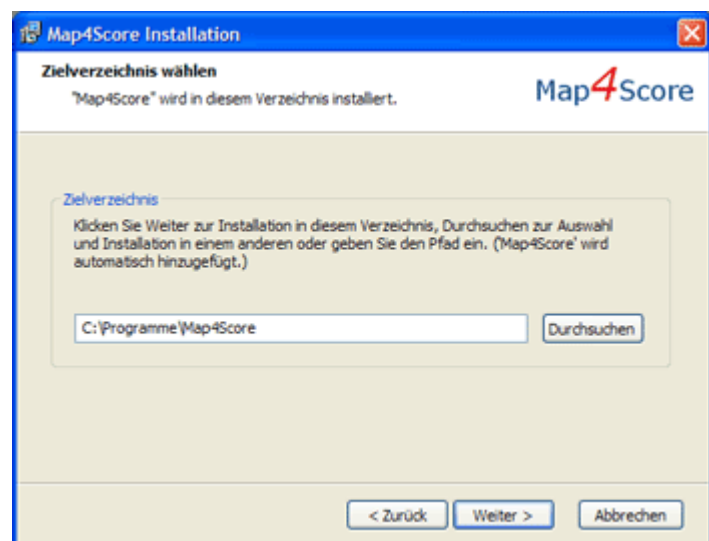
Map4Score Installation

Zielverzeichnis wählen

"Map4Score" wird in diesem Verzeichnis installiert.

Map4Score

Zielverzeichnis

Klicken Sie Weiter zur Installation in diesem Verzeichnis, Durchsuchen zur Auswahl und Installation in einem anderen oder geben Sie den Pfad ein. ('Map4Score' wird automatisch hinzugefügt.)

C:\Programme\Map4Score

Durchsuchen

< Zurück

Weiter >

Abbrechen